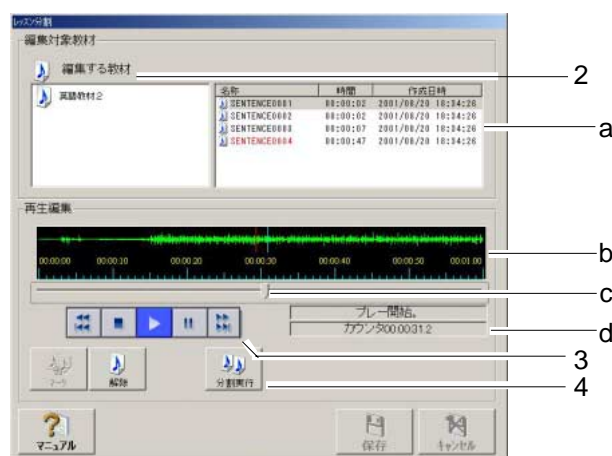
レッスン分割

編集対象教材

編集する教材

2

英語教材2

| 名称 | 時間 | 作成日時 |
|---|---|---|
| SENTENCE0001 | 00:00:02 | 2001/08/20 10:34:26 |
| SENTENCE0002 | 00:00:02 | 2001/08/20 10:34:26 |
| SENTENCE0003 | 00:00:07 | 2001/08/20 10:34:26 |
| SENTENCE0004 | 00:00:47 | 2001/08/20 10:34:26 |

a

再生編集

00:00:00 00:00:10 00:00:20 00:00:30 00:00:40 00:00:50 00:01:00

b

c

プレー開始。

カウンタ00:00:31.2

d

3

マーク

解除

分割実行

4

マニュアル

保存

キャンセル